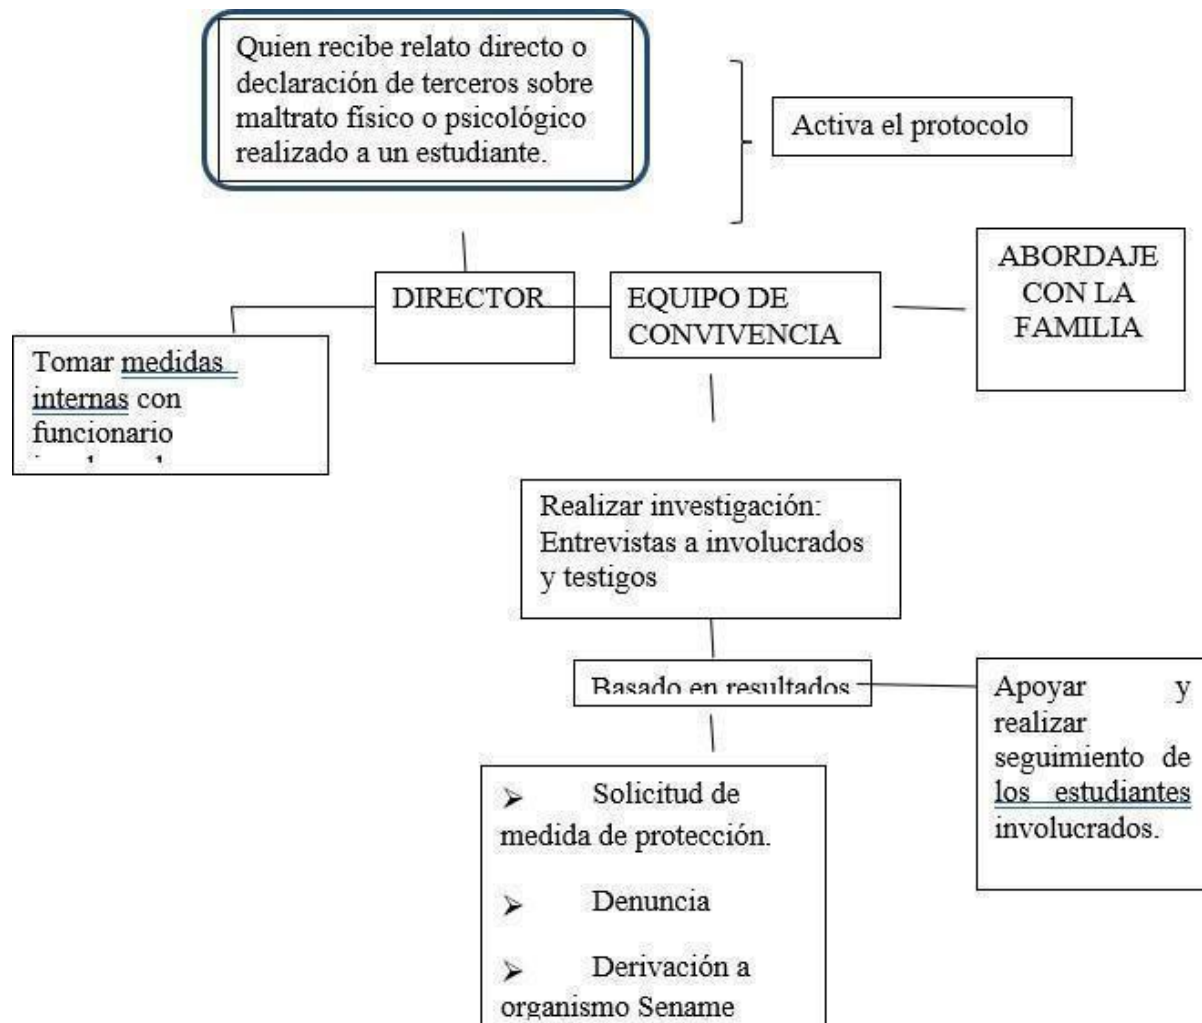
Quien recibe relato directo o declaración de terceros sobre maltrato físico o psicológico realizado a un estudiante.

Activa el protocolo

DIRECTOR

EQUIPO DE CONVIVENCIA

ABORDAJE CON LA FAMILIA

Tomar medidas internas con funcionario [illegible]

Realizar investigación: Entrevistas a involucrados y testigos

Basado en resultados

Apoyar y realizar seguimiento de los estudiantes involucrados.

➢ Solicitud de medida de protección.

➢ Denuncia

➢ Derivación a organismo Sename